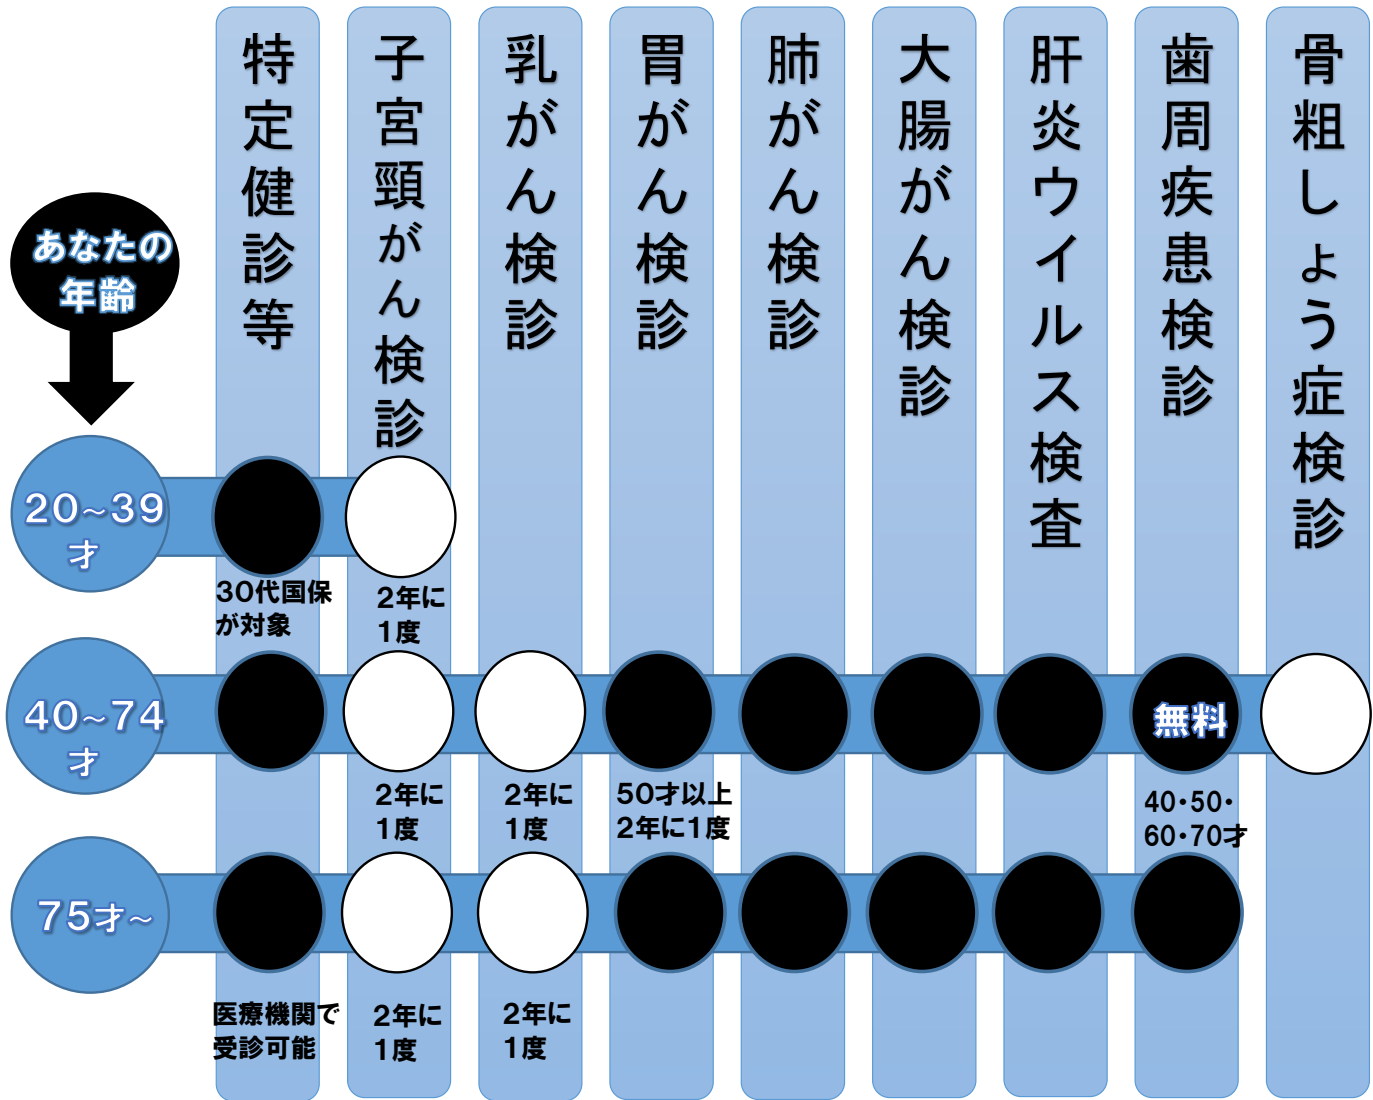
あなたの年齢

| | 特定健診等 | 子宮頸がん検診 | 乳がん検診 | 胃がん検診 | 肺がん検診 | 大腸がん検診 | 肝炎ウイルス検査 | 歯周疾患検診 | 骨粗しょう症検診 |
|---|---|---|---|---|---|---|---|---|---|
| 20~39才 | 30代国保が対象 | 2年に1度 | | | | | | | |
| 40~74才 | | 2年に1度 | 2年に1度 | 50才以上 2年に1度 | | | | 無料 40・50・60・70才 | |
| 75才~ | 医療機関で受診可能 | 2年に1度 | 2年に1度 | | | | | | |